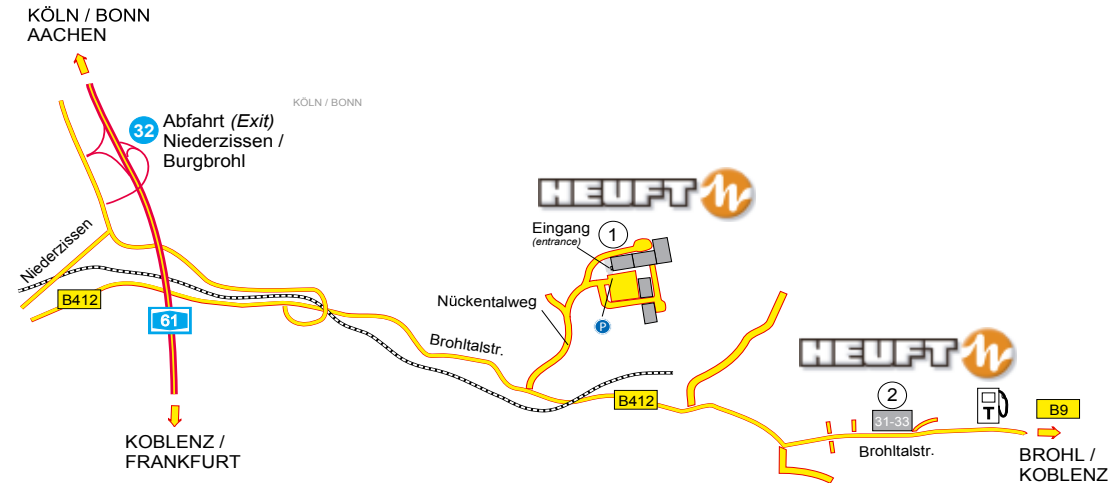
KÖLN / BONN
AACHEN

KÖLN / BONN

32 Abfahrt *(Exit)*
Niederzissen /
Burgbrohl

HEUFT

Eingang
(entrance)

1

Niederzissen

B412

Nückentalweg

P

61

Brohltalstr.

HEUFT

2

31-33

T

B412

B9

Brohltalstr.

KOBLENZ /
FRANKFURT

BROHL /
KOBLENZ